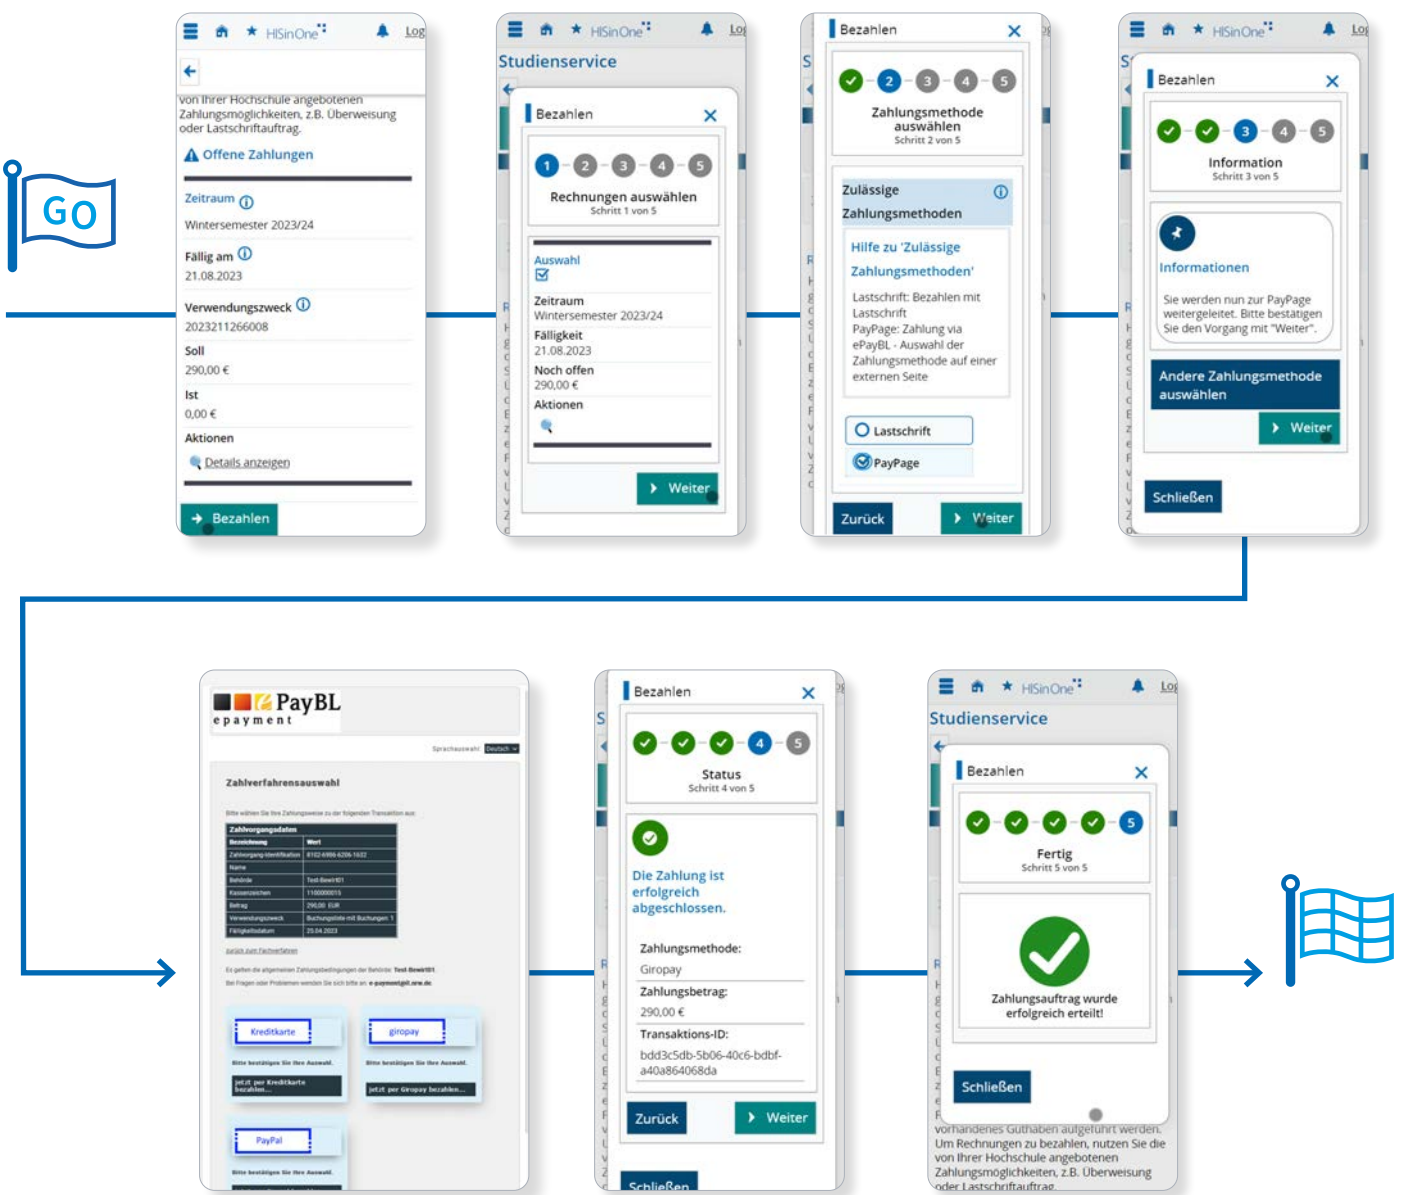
GO

HISinOne Log

von Ihrer Hochschule angebotenen Zahlungsmöglichkeiten, z.B. Überweisung oder Lastschriftauftrag.

Offene Zahlungen

Zeitraum
Wintersemester 2023/24
Fällig am
21.08.2023
Verwendungszweck
2023211266008
Soll
290,00 €
Ist
0,00 €
Aktionen
Details anzeigen

Bezahlen

HISinOne Log
Studienservice
Bezahlen
1 2 3 4 5
Rechnungen auswählen
Schritt 1 von 5
Auswahl
Zeitraum
Wintersemester 2023/24
Fälligkeit
21.08.2023
Noch offen
290,00 €
Aktionen
Weiter

Bezahlen
2 3 4 5
Zahlungsmethode auswählen
Schritt 2 von 5
Zulässige Zahlungsmethoden
Hilfe zu 'Zulässige Zahlungsmethoden'
Lastschrift: Bezahlen mit Lastschrift
PayPage: Zahlung via ePayBL - Auswahl der Zahlungsmethode auf einer externen Seite
Lastschrift
PayPage
Zurück
Weiter

HISinOne Log
Bezahlen
3 4 5
Information
Schritt 3 von 5
Informationen
Sie werden nun zur PayPage weitergeleitet. Bitte bestätigen Sie den Vorgang mit "Weiter".
Andere Zahlungsmethode auswählen
Weiter
Schließen

PayBL
epayment
Sprachauswahl Deutsch
Zahlverfahrensauswahl
Bitte wählen Sie Ihre Zahlungsweise zu der folgenden Transaktion aus:

| Zahlvorgangsdaten | |
|---|---|
| Bezeichnung | Wert |
| Zahlvorgang-Identifikation | 8102-6986-6206-1622 |
| Name | |
| Behörde | Test-Bewirt01 |
| Kassenzeichen | 1100000015 |
| Betrag | 290,00 EUR |
| Verwendungszweck | Buchungsliste mit Buchungen 1 |
| Fälligkeitsdatum | 25.04.2023 |

zurück zum Fachverfahren
Es gelten die allgemeinen Zahlungsbedingungen der Behörde: Test-Bewirt01.
Bei Fragen oder Problemen wenden Sie sich bitte an: e-payment@it.nrw.de
Kreditkarte
Bitte bestätigen Sie Ihre Auswahl.
Jetzt per Kreditkarte bezahlen...
giropay
Bitte bestätigen Sie Ihre Auswahl.
Jetzt per Giropay bezahlen...
PayPal
Bitte bestätigen Sie Ihre Auswahl.

Bezahlen
4 5
Status
Schritt 4 von 5
Die Zahlung ist erfolgreich abgeschlossen.
Zahlungsmethode:
Giropay
Zahlungsbetrag:
290,00 €
Transaktions-ID:
bdd3c5db-5b06-40c6-bdbf-a40a864068da
Zurück
Weiter
Schließen

HISinOne Log
Studienservice
Bezahlen
5
Fertig
Schritt 5 von 5
Zahlungsauftrag wurde erfolgreich erteilt!
Schließen
vorhandenes Guthaben aufgeführt werden. Um Rechnungen zu bezahlen, nutzen Sie die von Ihrer Hochschule angebotenen Zahlungsmöglichkeiten, z.B. Überweisung oder Lastschriftauftrag.